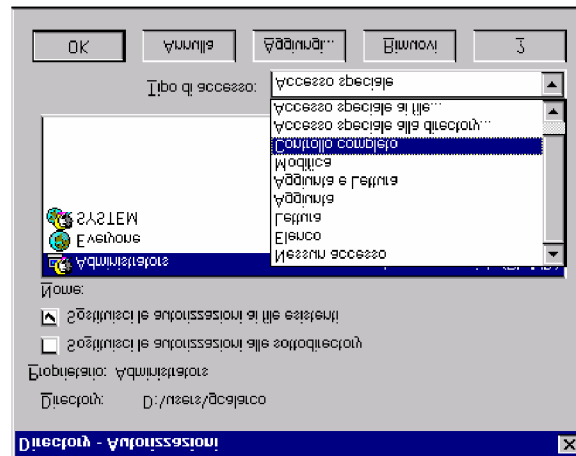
OK Annulla Aggiungi... Rimuovi ?

Tipo di accesso: Accesso speciale

Accesso speciale ai file...
Accesso speciale alle directory...
Controllo completo
Modifica
Aggiunta e Lettura
Aggiunta
Lettura
Elenco
Nessun accesso

SYSTEM
Everyone
Administrators

Nome:

Sostituisci le autorizzazioni ai file esistenti

Sostituisci le autorizzazioni alle sottodirectory

Proprietario: Administrators

Directory: D:\Users\gcalarco

Directory - Autorizzazioni